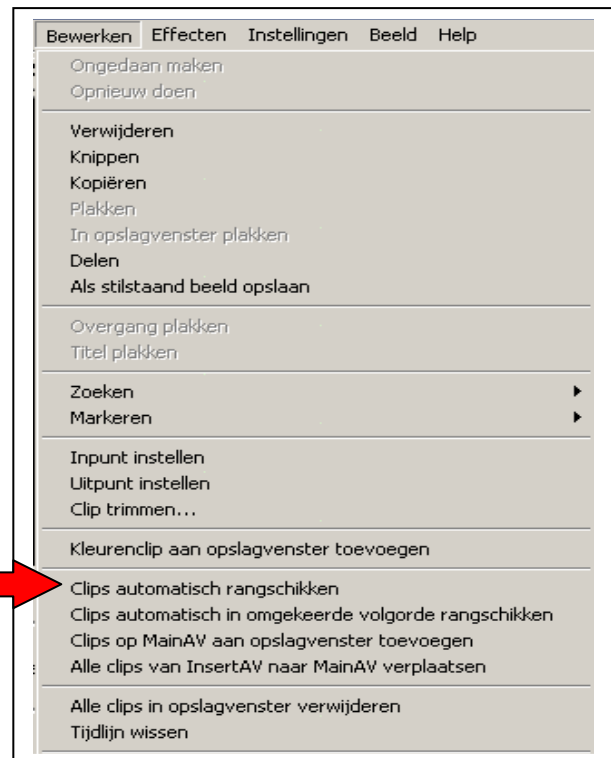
Bewerken Effecten Instellingen Beeld Help

Ongedaan maken
Opnieuw doen

Verwijderen
Knippen
Kopiëren
Plakken
In opslagvenster plakken
Delen
Als stilstaand beeld opslaan

Overgang plakken
Titel plakken

Zoeken
Markeren

Inpunt instellen
Uitpunt instellen
Clip trimmen...

Kleurenclip aan opslagvenster toevoegen

Clips automatisch rangschikken
Clips automatisch in omgekeerde volgorde rangschikken
Clips op MainAV aan opslagvenster toevoegen
Alle clips van InsertAV naar MainAV verplaatsen

Alle clips in opslagvenster verwijderen
Tijdlijn wissen